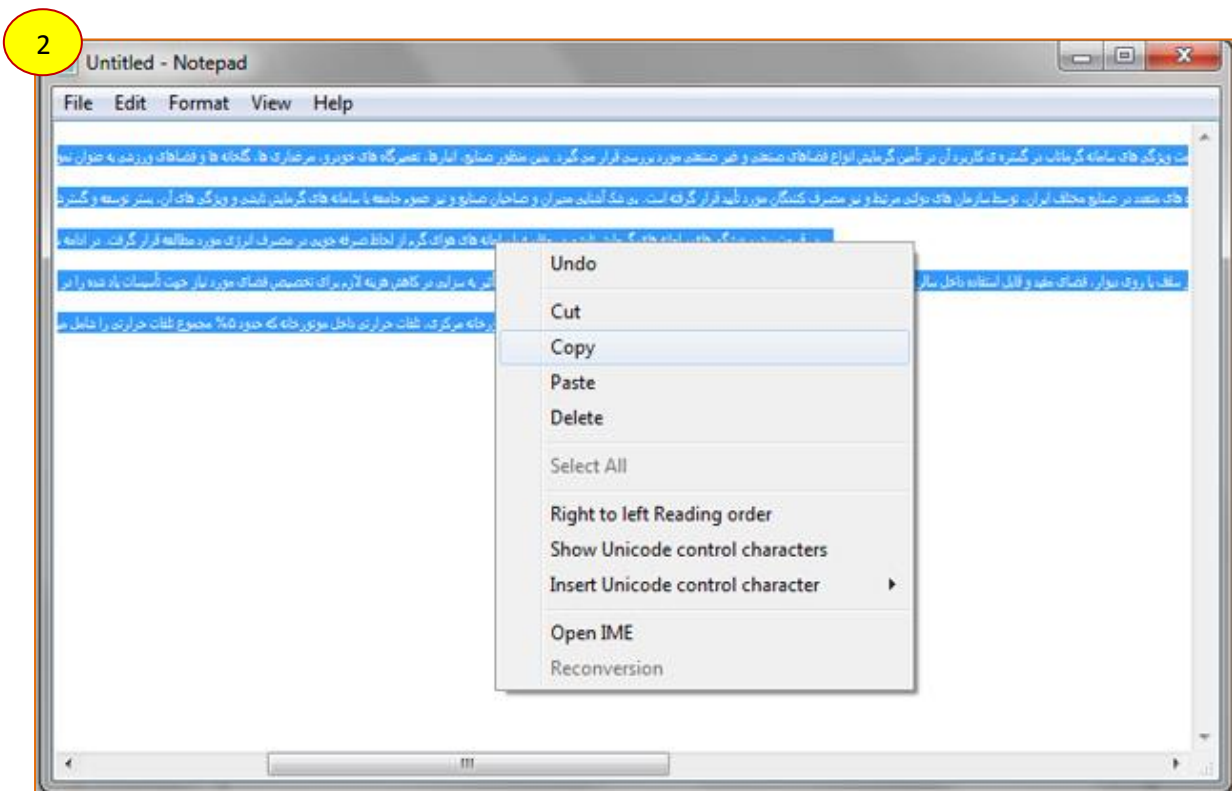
2

Untitled - Notepad

File Edit Format View Help

ت ویژگی های سامانه گرمایش در گستره ی کاربرد آن در تأمین گرمایش انواع فضاهای صنعتی و غیر صنعتی مورد بررسی قرار می گیرد. بدین منظور صنایع، انبارها، تعمیرگاه های خودرو، مرغداری ها، گلخانه ها و فضاهای ورزشی به عنوان نمو

های متعدد در صنایع مختلف ایران، توسط سازمان های دولتی مرتبط و نیز مصرف کنندگان مورد تأیید قرار گرفته است. بی شک آشنایی مدیران و صاحبان صنایع و نیز عموم جامعه با سامانه های گرمایش تابشی و ویژگی های آن، بستر توسعه و گسترش

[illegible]

سقف یا روی دیوار، فضای مفید و قابل استفاده داخل سال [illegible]

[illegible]

Undo
Cut
Copy
Paste
Delete
Select All
Right to left Reading order
Show Unicode control characters
Insert Unicode control character
Open IME
Reconversion